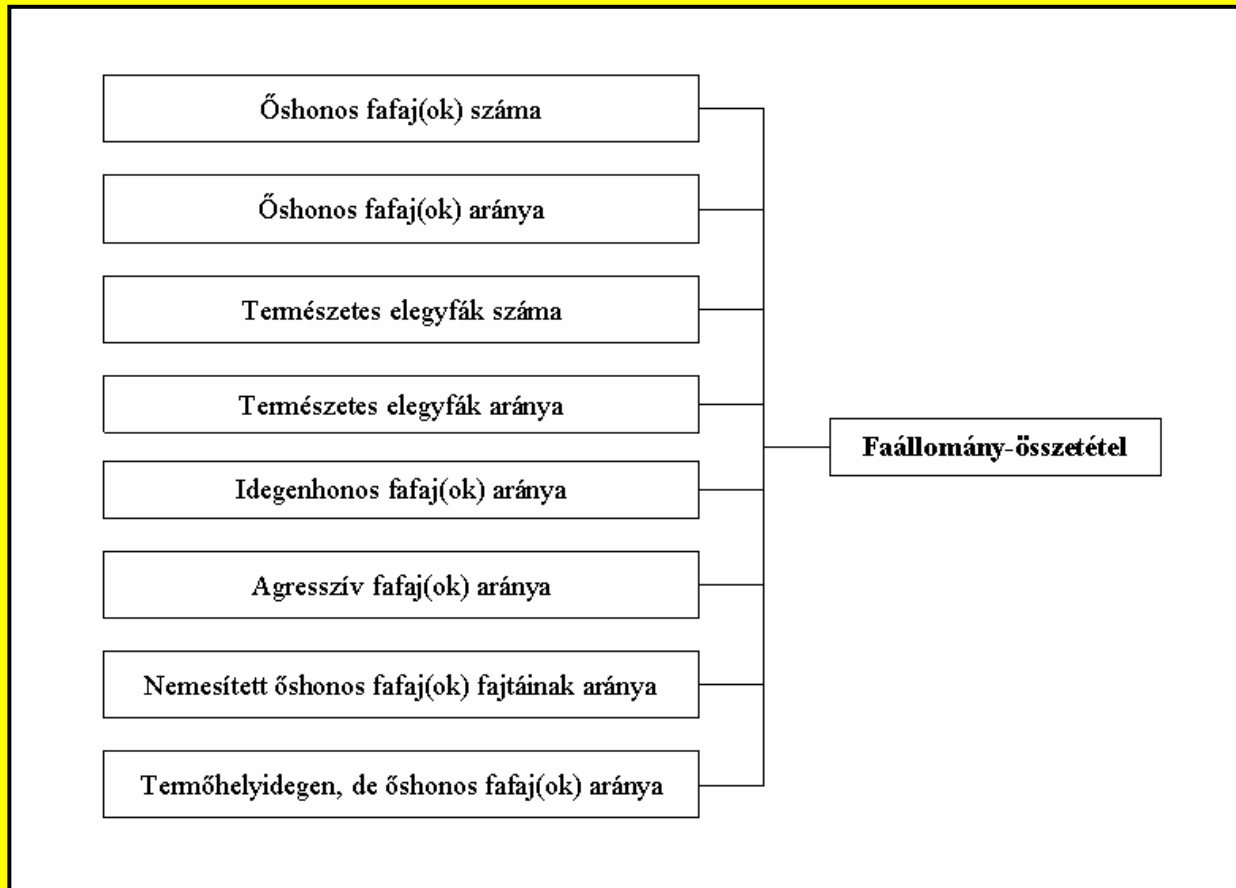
Őshonos fafaj(ok) száma

Őshonos fafaj(ok) aránya

Természetes elegyfák száma

Természetes elegyfák aránya

Idegenhonos fafaj(ok) aránya

Agresszív fafaj(ok) aránya

Nemesített őshonos fafaj(ok) fajtáinak aránya

Termőhelyidegen, de őshonos fafaj(ok) aránya

**Faállomány-összetétel**